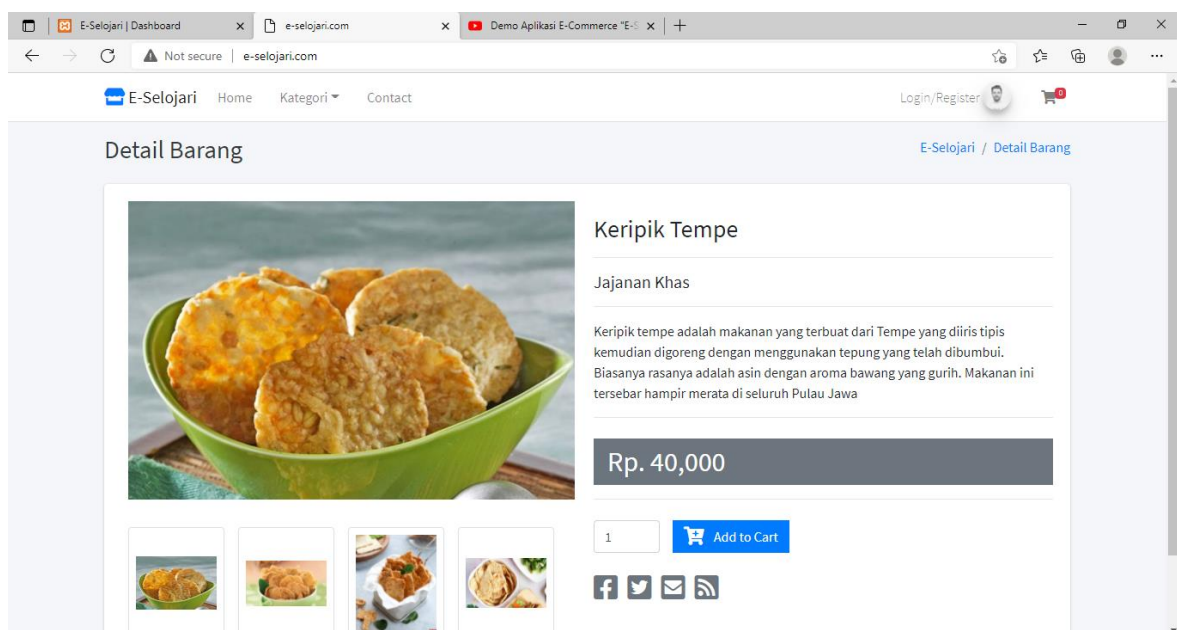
E-Selojari | Dashboard
e-selojari.com
Demo Aplikasi E-Commerce "E-S

Not secure | e-selojari.com

E-Selojari Home Kategori Contact
Login/Register
0

Detail Barang
E-Selojari / Detail Barang

Keripik Tempe

Jajanan Khas

Keripik tempe adalah makanan yang terbuat dari Tempe yang diiris tipis kemudian digoreng dengan menggunakan tepung yang telah dibumbui. Biasanya rasanya adalah asin dengan aroma bawang yang gurih. Makanan ini tersebar hampir merata di seluruh Pulau Jawa

Rp. 40,000

1
Add to Cart